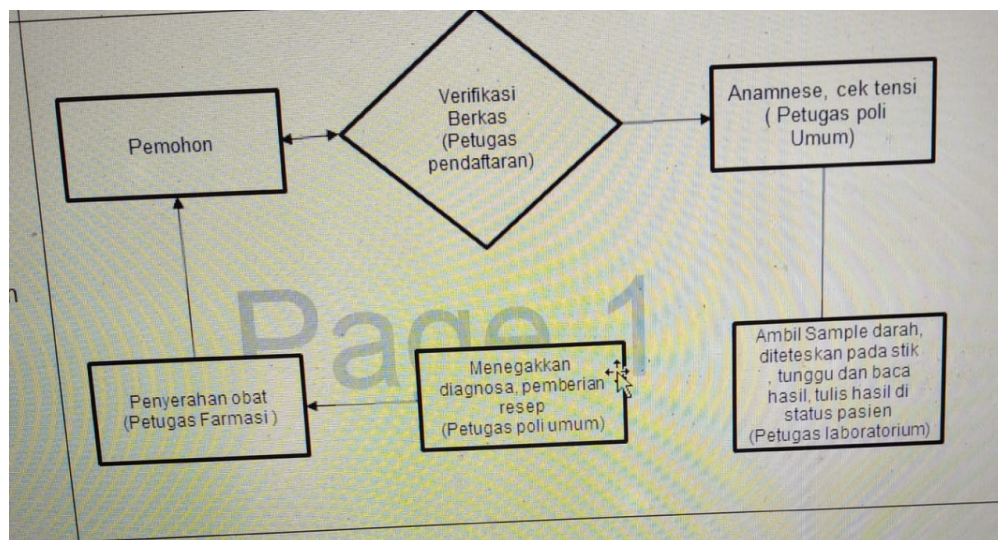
Pemohon

Verifikasi Berkas (Petugas pendaftaran)

Anamnese, cek tensi ( Petugas poli Umum)

n

Page 1

Ambil Sample darah, diteteskan pada stik , tunggu dan baca hasil, tulis hasil di status pasien (Petugas laboratorium)

Menegakkan diagnosa, pemberian resep (Petugas poli umum)

Penyerahan obat (Petugas Farmasi )